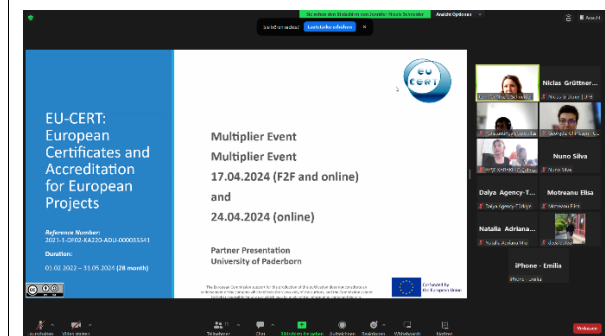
Sie sehen den Bildschirm von Jennifer Nicole Schneider
Ansicht Optionen
Ansicht
Sie hören zu
Lautstärke erhöhen

EU-CERT: European Certificates and Accreditation for European Projects

Reference Number:
2023-1-DE02-KA220-ADU-000035541

Duration:
01.02.2022 – 31.05.2024 (28 month)

EU-CERT

Multiplier Event
Multiplier Event
17.04.2024 (F2F and online)
and
24.04.2024 (online)

Partner Presentation
University of Paderborn

Co-funded by the European Union

Niclas Grüttner...
Niclas Grüttner
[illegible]
Nuno Silva
Nuno Silva
Daiya Agency-T...
Daiya Agency-Türkiye
Motreanu Elisa
Motreanu Elisa
Natalia Adriana...
Natalia Adriana...
iPhone - Emilia
iPhone - Emilia

Stummschalten
Video starten
Teilnehmer
Chat
Bildschirm freigeben
Aufzeichnen
Reaktionen
Whiteboards
Notizen
Verlassen